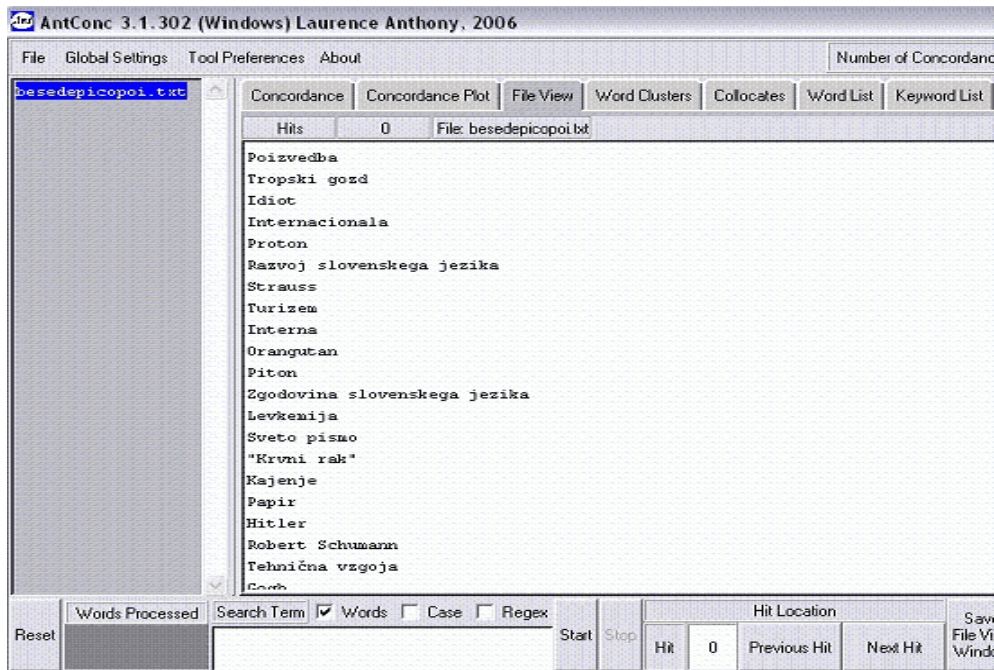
AntConc 3.1.302 (Windows) Laurence Anthony, 2006

File Global Settings Tool Preferences About

Number of Concordanc

besedepicopoi.txt

Concordance | Concordance Plot | File View | Word Clusters | Collocates | Word List | Keyword List

Hits 0 File: besedepicopoi.txt

Poizvedba
Tropski gozd
Idiot
Internacionala
Proton
Razvoj slovenskega jezika
Strauss
Turizem
Interna
Orangutan
Piton
Zgodovina slovenskega jezika
Levkemija
Sveto pismo
"Krvni rak"
Kajenje
Papir
Hitler
Robert Schumann
Tehnična vzgoja
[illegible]

Reset

Words Processed

Search Term ☑ Words ☐ Case ☐ Regex

Start Stop

Hit Location

Hit 0 Previous Hit Next Hit

Sav File Vi Windo